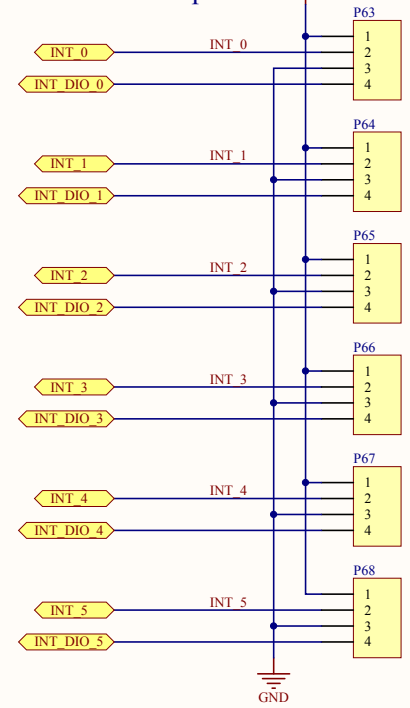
P63
INT_0
INT_0
INT_DIO_0
1
2
3
4

P64
INT_1
INT_1
INT_DIO_1
1
2
3
4

P65
INT_2
INT_2
INT_DIO_2
1
2
3
4

P66
INT_3
INT_3
INT_DIO_3
1
2
3
4

P67
INT_4
INT_4
INT_DIO_4
1
2
3
4

P68
INT_5
INT_5
INT_DIO_5
1
2
3
4

GND